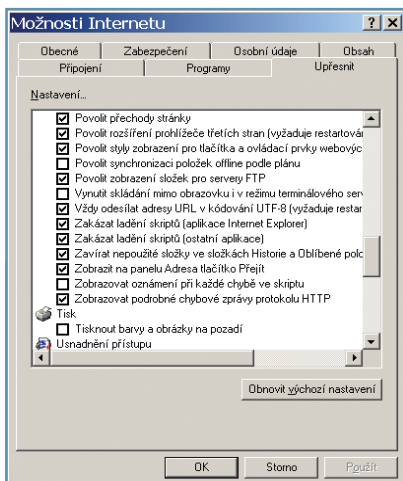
Možnosti Internetu

?

X

Obecné

Zabezpečení

Osobní údaje

Obsah

Připojení

Programy

Upřesnit

Nastavení...

☑ Povolit přechody stránky

☑ Povolit rozšíření prohlížeče třetích stran (vyžaduje restartování

☑ Povolit styly zobrazení pro tlačítka a ovládací prvky webových

☐ Povolit synchronizaci položek offline podle plánu

☑ Povolit zobrazení složek pro servery FTP

☐ Vynutit skládání mimo obrazovku i v režimu terminálového serv

☑ Vždy odesílat adresy URL v kódování UTF-8 (vyžaduje restar

☑ Zakázat ladění skriptů (aplikace Internet Explorer)

☑ Zakázat ladění skriptů (ostatní aplikace)

☑ Zavírat nepoužité složky ve složkách Historie a Oblíbené polo

☑ Zobrazit na panelu Adresa tlačítko Přejít

☐ Zobrazovat oznámení při každé chybě ve skriptu

☑ Zobrazovat podrobné chybové zprávy protokolu HTTP

Tisk

☐ Tisknout barvy a obrázky na pozadí

Usnadnění přístupu

Obnovit výchozí nastavení

OK

Storno

Použít